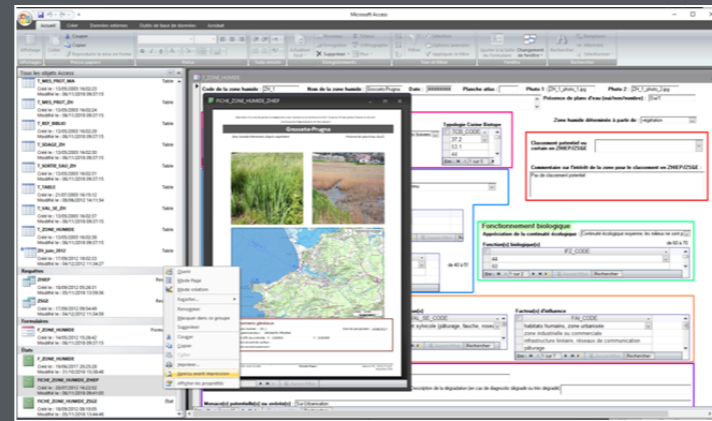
Microsoft Access

Accueil Créer Données externes Outils de base de données

Affichage Coller Couper Copier Reproduire la mise en forme

Affichages Presse-papiers Police Texte enrichi Enregistrements Trier et filtrer Rechercher

Actualiser tout Nouveau Enregistrer Supprimer Totaux Orthographe Plus Filtrer Sélection Avancé Appliquer le filtre Ajuster à la taille du formulaire Changement de fenêtre Rechercher Remplacer Atteindre Sélectionner

Tous les objets Access

T_MEG_PROT_MIA Créé le : 13/05/2003 16:02:23 Modifié le : 30/11/2016 09:37:15 Table

T_MEG_PROT_ZH Créé le : 13/05/2003 16:02:24 Modifié le : 30/11/2016 09:37:15 Table

T_REF_BIBLIO Créé le : 13/05/2003 16:02:30 Modifié le : 30/11/2016 09:37:15 Table

T_SDAGE_ZH Créé le : 13/05/2003 16:02:30 Modifié le : 30/11/2016 09:37:15 Table

T_SORTIE_DAU_ZH Créé le : 13/05/2003 16:02:30 Modifié le : 30/11/2016 09:37:15 Table

T_TABLE Créé le : 25/07/2003 16:15:12 Modifié le : 09/08/2012 14:11:34 Table

T_VAL_SE_ZH Créé le : 13/05/2003 16:02:30 Modifié le : 30/11/2016 09:37:15 Table

T_ZONE_HUMIDE Créé le : 13/05/2003 16:02:30 Modifié le : 30/11/2016 09:37:15 Table

ZH_juin_2012 Créé le : 17/09/2012 16:02:03 Modifié le : 30/11/2016 11:34:27 Table

Requêtes

ZHIEP Créé le : 18/09/2012 15:28:31 Modifié le : 30/11/2016 11:34:27

ZSGI Créé le : 17/09/2012 09:54:48 Modifié le : 30/11/2016 11:34:27

Formulaires

F_ZONE_HUMIDE Créé le : 13/05/2003 15:29:42 Modifié le : 22/11/2016 14:48:07 Forme

États

F_ZONE_HUMIDE Créé le : 19/06/2017 15:25:29 Modifié le : 21/10/2016 15:50:48

FICHE_ZONE_HUMIDE_ZHIEP Créé le : 20/07/2012 16:02:12 Modifié le : 30/11/2016 09:41:20

F_ZONE_HUMIDE Créé le : 18/09/2012 16:25:03 Modifié le : 30/11/2016 09:37:15 État

Ouvrir
Mode Page
Mode création
Exporter...
Renommer
Masquer dans ce groupe
Supprimer
Couper
Copier
Coller
Imprimer...
Aperçu avant impression
Afficher les propriétés

T_ZONE_HUMIDE

Code de la zone humide ZH_1 Nom de la zone humide Grossette-Prugne Date Planche atlas Photo 1 ZH_1_photo_1.jpg Photo 2 ZH_1_photo_2.jpg

Présence de plans d'eau (mares/étangs) : Sud

FICHE_ZONE_HUMIDE_ZHIEP

Grossette-Prugne

Typologie Corine Biotope
TCB_CODE
37.2
53.1
44

Zone humide déterminée à partir de : Végétation

Classement potentiel ou certain en ZHIEP/ZSGE :

Commentaire sur l'intérêt de la zone pour le classement en ZHIEP/ZSGE :
Pas de classement potentiel

Fonctionnement biologique
Appréciation de la continuité écologique : Continuité écologique moyenne, les milieux ne sont p
Fonction(s) biologique(s)
FZ_CODE
44
45
Rechercher

Facteur(s) d'influence
FAI_CODE
habitats humains, zone urbanisée
zone industrielle ou commerciale
infrastructure linéaire, réseaux de communication
pâturage
Rechercher

FN_SE_CODE
sylvicole (pâturage, fauche, mois

Description de la dégradation (en cas de diagnostic dégradé ou très dégradé)

Menace(s) potentielle(s) ou avérée(s) Sur l'Urbanisation

Page